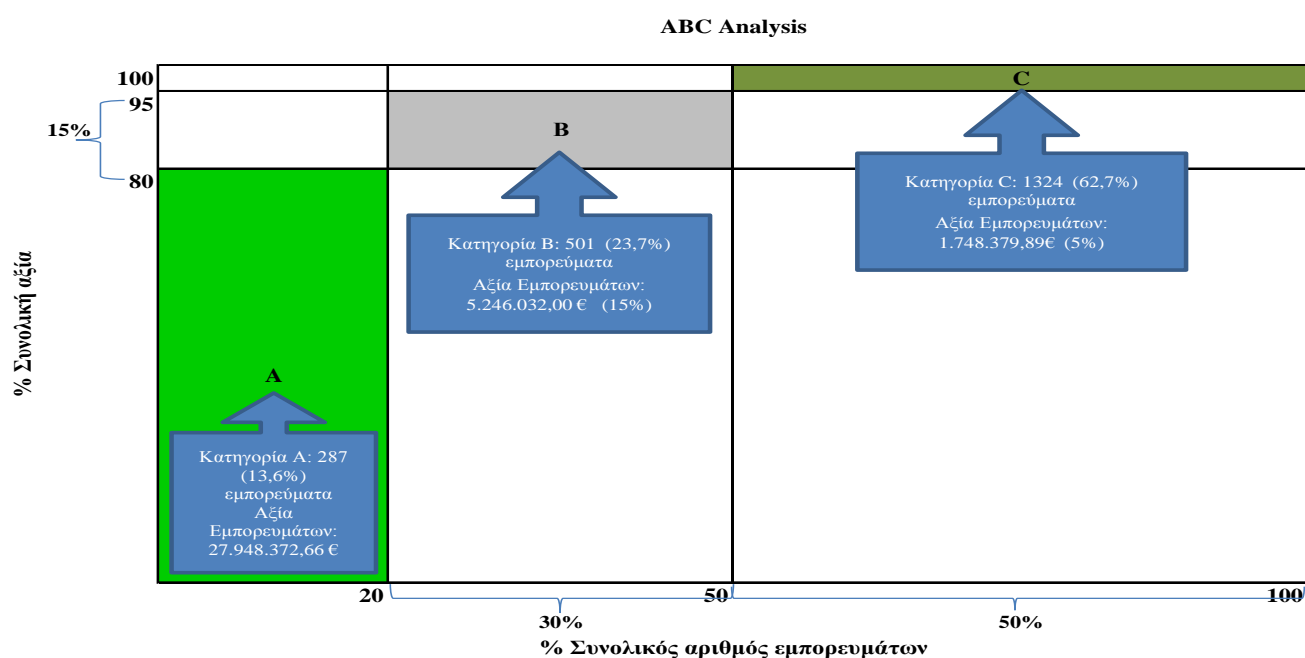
ABC Analysis

100
95
15%
80

% Συνολική αξία

C

B

Κατηγορία C: 1324 (62,7%) εμπορεύματα
Αξία Εμπορευμάτων: 1.748.379,89€ (5%)

Κατηγορία B: 501 (23,7%) εμπορεύματα
Αξία Εμπορευμάτων: 5.246.032,00 € (15%)

A

Κατηγορία A: 287 (13,6%) εμπορεύματα
Αξία Εμπορευμάτων: 27.948.372,66 €

20
50
100
30%
50%

% Συνολικός αριθμός εμπορευμάτων